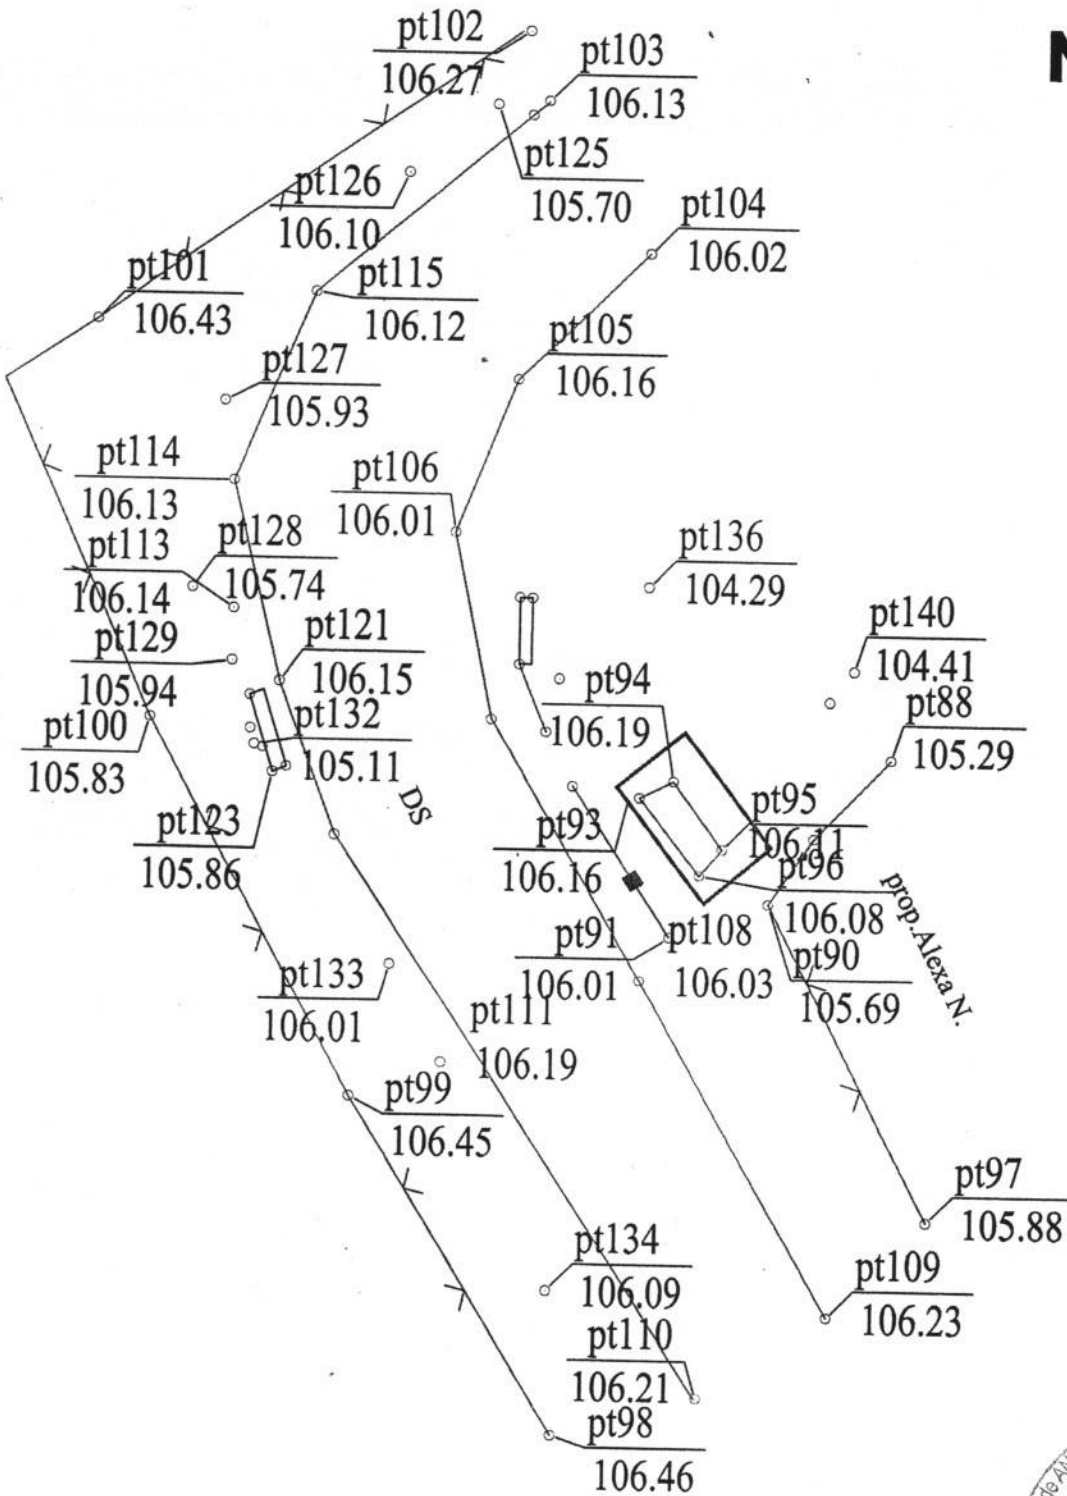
pt102
106.27
pt103
106.13
pt125
105.70
pt126
106.10
pt104
106.02
pt101
106.43
pt115
106.12
pt105
106.16
pt127
105.93
pt114
106.13
pt106
106.01
pt113
106.14
pt128
105.74
pt136
104.29
pt129
105.94
pt121
106.15
pt140
104.41
pt94
106.19
pt88
105.29
pt100
105.83
pt132
105.11
DS
pt123
105.86
pt93
106.16
pt95
106.11
pt96
106.08
prop.Alexa N.
pt91
106.01
pt108
106.03
pt90
105.69
pt133
106.01
pt111
106.19
pt99
106.45
pt97
105.88
pt134
106.09
pt109
106.23
pt110
106.21
pt98
106.46
N